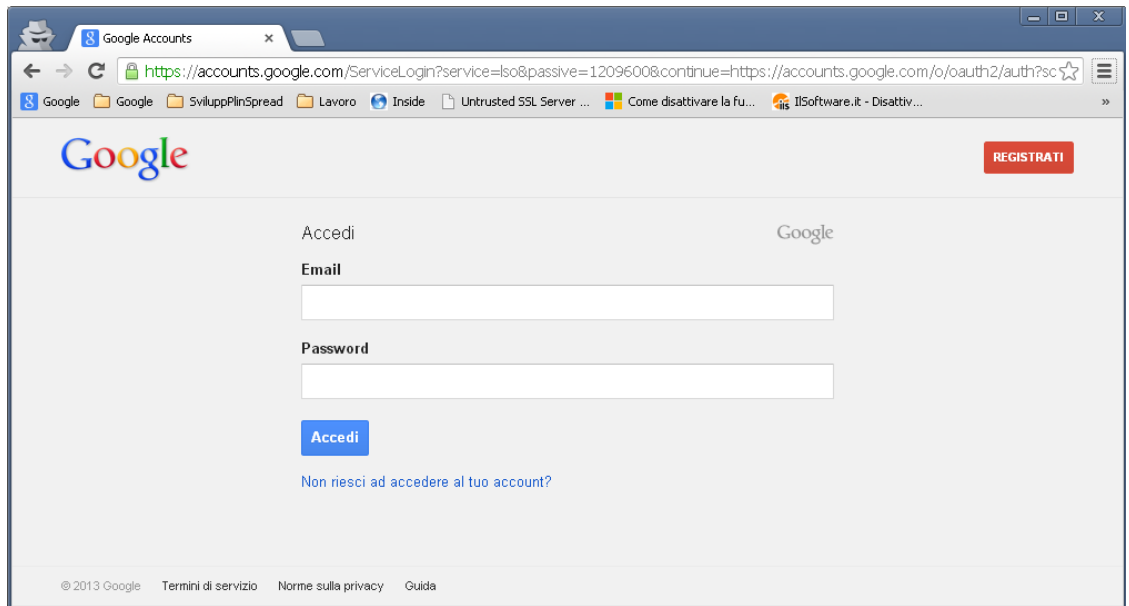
Google Accounts ×

https://accounts.google.com/ServiceLogin?service=lso&passive=1209600&continue=https://accounts.google.com/o/oauth2/auth?sc

Google Google SviluppPlinSpread Lavoro Inside Untrusted SSL Server ... Come disattivare la fu... IlSoftware.it - Disattiv... »

Google

REGISTRATI

Accedi

Google

Email

Password

Accedi

Non riesci ad accedere al tuo account?

© 2013 Google Termini di servizio Norme sulla privacy Guida